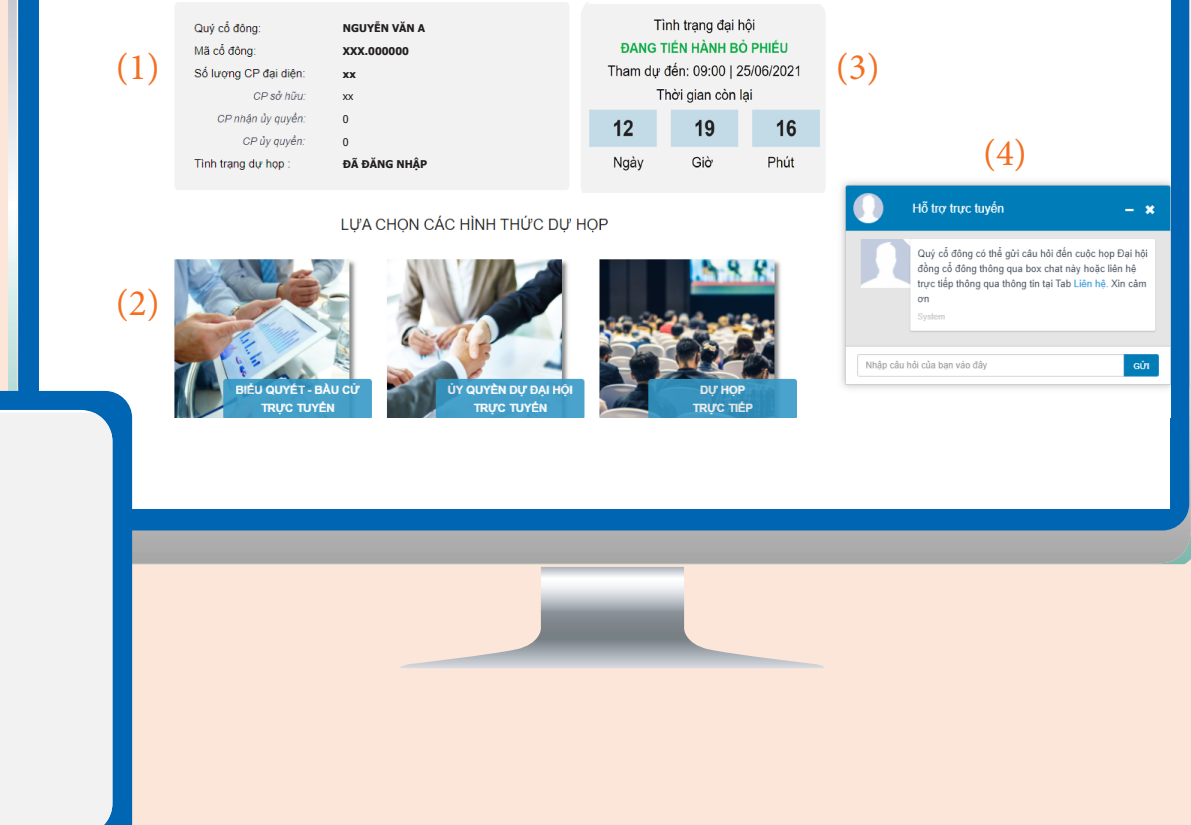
(1)

| | |
|---|---|
| Quý cổ đông: | NGUYỄN VĂN A |
| Mã cổ đông: | XXX.000000 |
| Số lượng CP đại diện: | xx |
| CP sở hữu: | xx |
| CP nhận ủy quyền: | 0 |
| CP ủy quyền: | 0 |
| Tình trạng dự họp : | ĐÃ ĐĂNG NHẬP |

Tình trạng đại hội
ĐANG TIẾN HÀNH BỎ PHIẾU
Tham dự đến: 09:00 | 25/06/2021
Thời gian còn lại

| 12 | 19 | 16 |
|---|---|---|
| Ngày | Giờ | Phút |

(3)

(4)

Hỗ trợ trực tuyến – ×

Quý cổ đông có thể gửi câu hỏi đến cuộc họp Đại hội đồng cổ đông thông qua box chat này hoặc liên hệ trực tiếp thông qua thông tin tại Tab Liên hệ. Xin cảm ơn
System

Nhập câu hỏi của bạn vào đây
GỬI

LỰA CHỌN CÁC HÌNH THỨC DỰ HỌP

(2)

BIỂU QUYẾT - BẦU CỬ TRỰC TUYẾN

ỦY QUYỀN DỰ ĐẠI HỘI TRỰC TUYẾN

DỰ HỌP TRỰC TIẾP